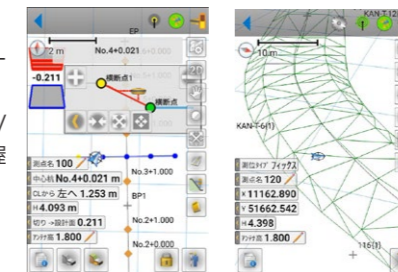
EP
2 m
No.4+0.021 m
-0.211
横断点1
横断点
測点名 100
中心杭 No.4+0.021 m
CLから 左へ 1.253 m
H 4.093 m
切り→設計面 0.211
ｱﾝﾃﾅ高 1.800
No.3+1.000
BP1
No.2+1.000
No.2+0.000

KAN-T-12
10m
KAN-T-6(1)
測位ﾀｲﾌﾟ フィックス
測点名 120
X 11162.890
Y 51662.542
H 4.398
ｱﾝﾃﾅ高 1.800
116(1)